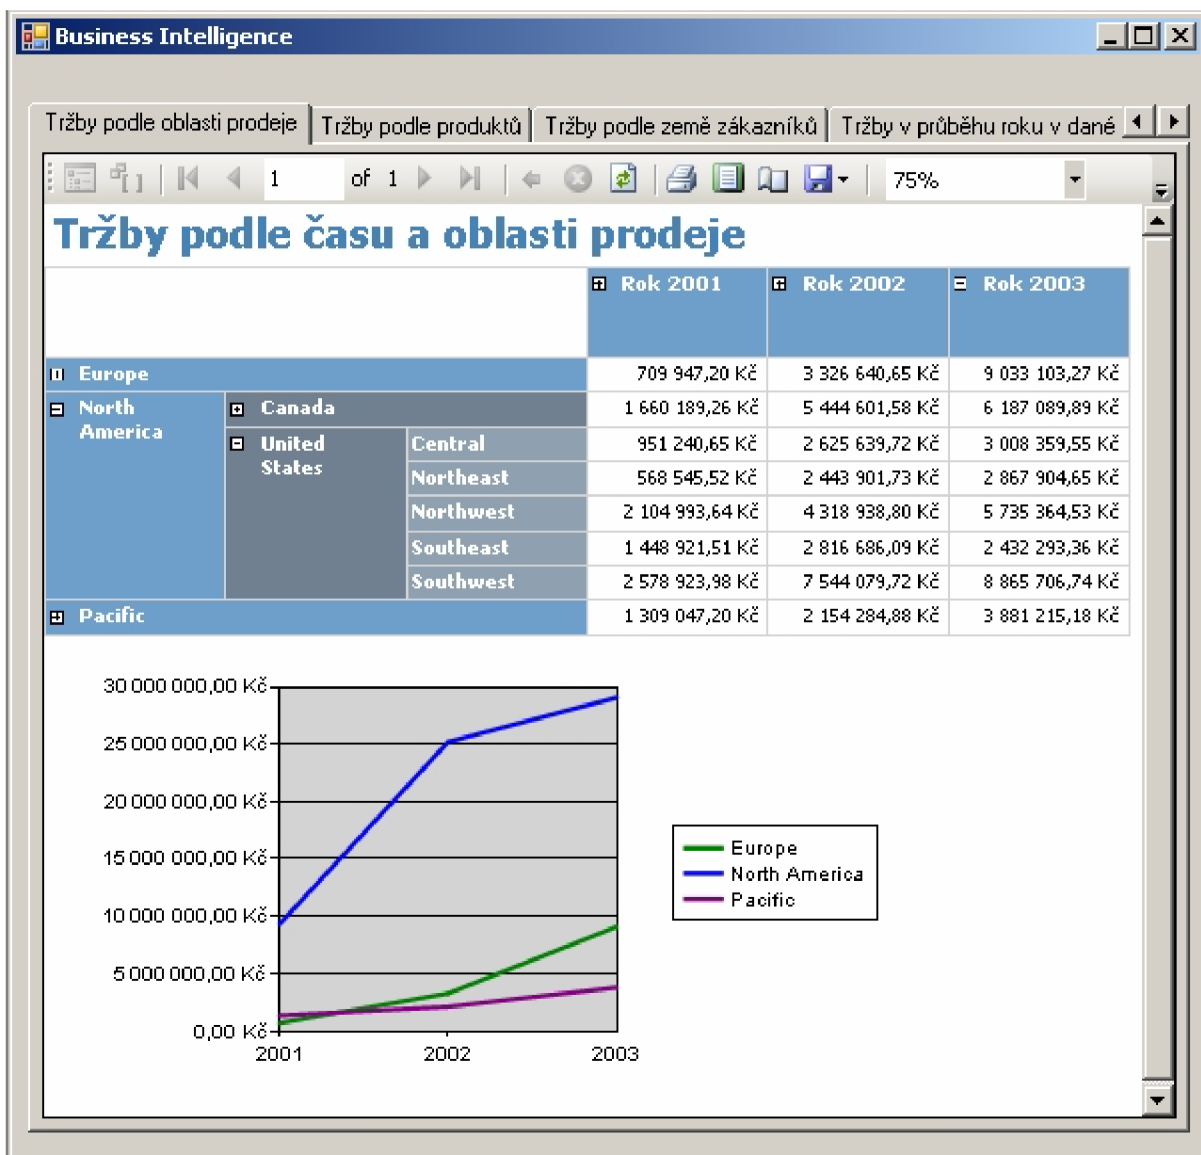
Business Intelligence

Tržby podle oblasti prodeje | Tržby podle produktů | Tržby podle země zákazníků | Tržby v průběhu roku v dané

1 of 1 75%

Tržby podle času a oblasti prodeje

| | | | Rok 2001 | Rok 2002 | Rok 2003 |
|---|---|---|---|---|---|
| Europe | | | 709 947,20 Kč | 3 326 640,65 Kč | 9 033 103,27 Kč |
| North America | Canada | | 1 660 189,26 Kč | 5 444 601,58 Kč | 6 187 089,89 Kč |
| | United States | Central | 951 240,65 Kč | 2 625 639,72 Kč | 3 008 359,55 Kč |
| | | Northeast | 568 545,52 Kč | 2 443 901,73 Kč | 2 867 904,65 Kč |
| | | Northwest | 2 104 993,64 Kč | 4 318 938,80 Kč | 5 735 364,53 Kč |
| | | Southeast | 1 448 921,51 Kč | 2 816 686,09 Kč | 2 432 293,36 Kč |
| | | Southwest | 2 578 923,98 Kč | 7 544 079,72 Kč | 8 865 706,74 Kč |
| Pacific | | | 1 309 047,20 Kč | 2 154 284,88 Kč | 3 881 215,18 Kč |

30 000 000,00 Kč
25 000 000,00 Kč
20 000 000,00 Kč
15 000 000,00 Kč
10 000 000,00 Kč
5 000 000,00 Kč
0,00 Kč
2001
2002
2003

Europe
North America
Pacific